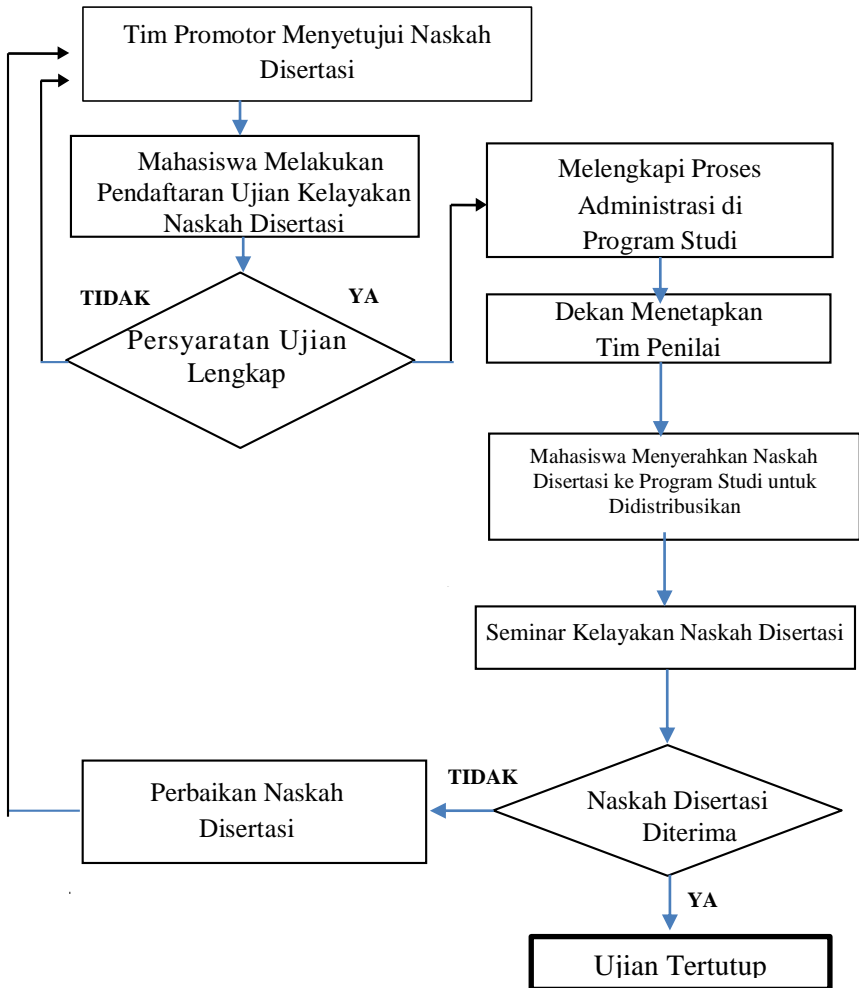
Tim Promotor Menyetujui Naskah Disertasi

Mahasiswa Melakukan Pendaftaran Ujian Kelayakan Naskah Disertasi

TIDAK

YA

Persyaratan Ujian Lengkap

Melengkapi Proses Administrasi di Program Studi

Dekan Menetapkan Tim Penilai

Mahasiswa Menyerahkan Naskah Disertasi ke Program Studi untuk Didistribusikan

Seminar Kelayakan Naskah Disertasi

Perbaikan Naskah Disertasi

TIDAK

Naskah Disertasi Diterima

YA

Ujian Tertutup